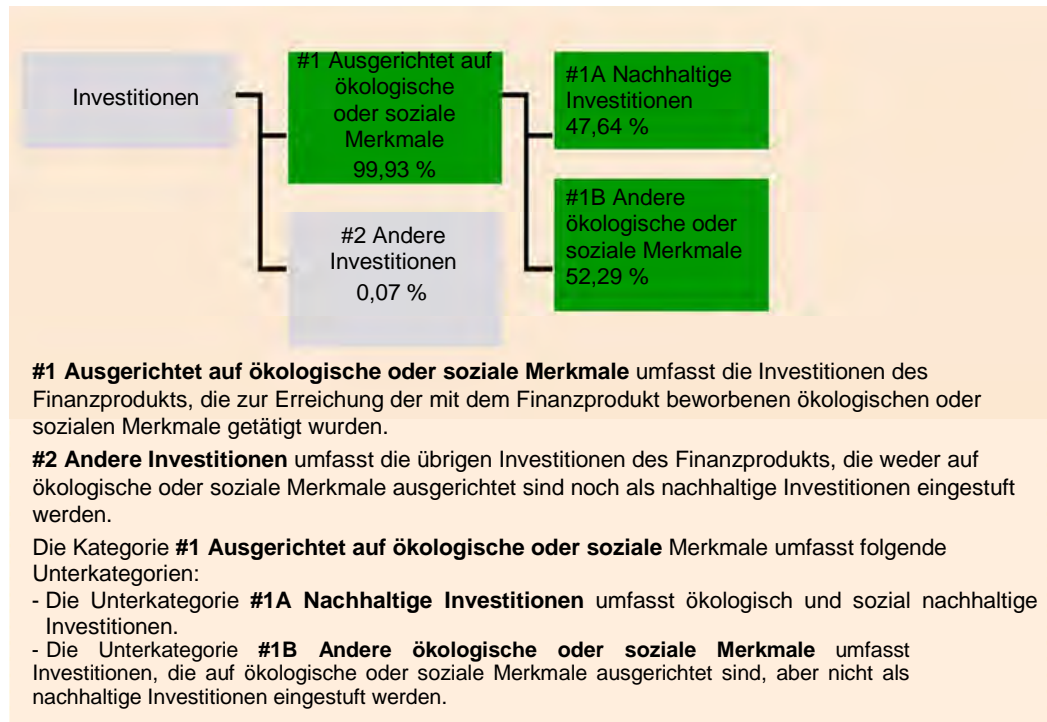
Investitionen

#1 Ausgerichtet auf ökologische oder soziale Merkmale
99,93 %

#2 Andere Investitionen
0,07 %

#1A Nachhaltige Investitionen
47,64 %

#1B Andere ökologische oder soziale Merkmale
52,29 %

**#1 Ausgerichtet auf ökologische oder soziale Merkmale** umfasst die Investitionen des Finanzprodukts, die zur Erreichung der mit dem Finanzprodukt beworbenen ökologischen oder sozialen Merkmale getätigt wurden.

**#2 Andere Investitionen** umfasst die übrigen Investitionen des Finanzprodukts, die weder auf ökologische oder soziale Merkmale ausgerichtet sind noch als nachhaltige Investitionen eingestuft werden.

Die Kategorie **#1 Ausgerichtet auf ökologische oder soziale** Merkmale umfasst folgende Unterkategorien:
- Die Unterkategorie **#1A Nachhaltige Investitionen** umfasst ökologisch und sozial nachhaltige Investitionen.
- Die Unterkategorie **#1B Andere ökologische oder soziale Merkmale** umfasst Investitionen, die auf ökologische oder soziale Merkmale ausgerichtet sind, aber nicht als nachhaltige Investitionen eingestuft werden.